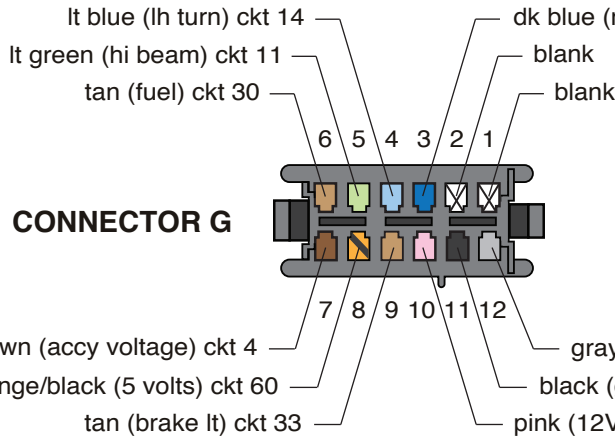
lt blue (lh turn) ckt 14
lt green (hi beam) ckt 11
tan (fuel) ckt 30
dk blue (r
blank
blank

6 5 4 3 2 1

CONNECTOR G

7 8 9 10 11 12

wn (accy voltage) ckt 4
nge/black (5 volts) ckt 60
tan (brake lt) ckt 33
gray
black (
pink (12V